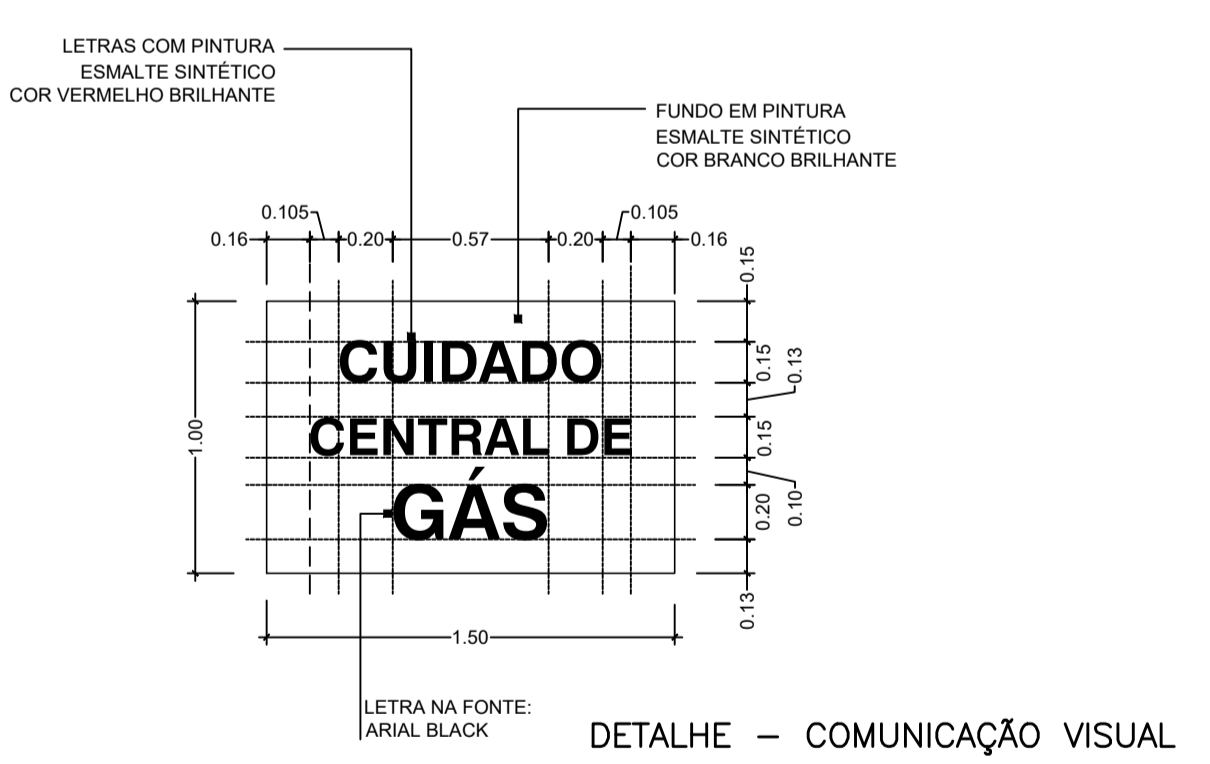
LETRAS COM PINTURA
ESMALTE SINTÉTICO
COR VERMELHO BRILHANTE

FUNDO EM PINTURA
ESMALTE SINTÉTICO
COR BRANCO BRILHANTE

0.105
0.105
0.16
0.20
0.57
0.20
0.16

0.15
0.15
0.13
0.15
0.20
0.10
0.13

1.00

CUIDADO
CENTRAL DE
GÁS

1.50

LETRA NA FONTE:
ARIAL BLACK

DETALHE – COMUNICAÇÃO VISUAL